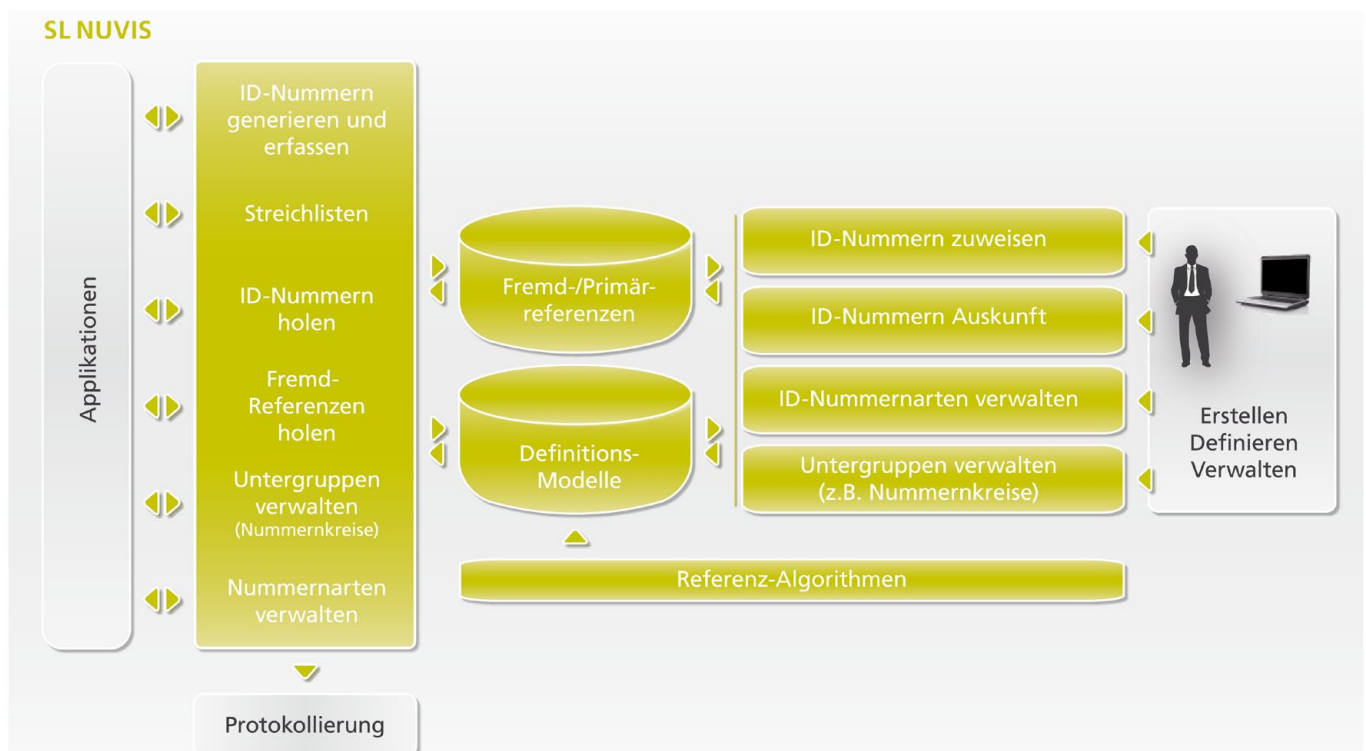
SL NUVIS

Applikationen

ID-Nummern generieren und erfassen

Streichlisten

ID-Nummern holen

Fremd-Referenzen holen

Untergruppen verwalten (Nummernkreise)

Nummernarten verwalten

Protokollierung

Fremd-/Primärreferenzen

Definitions-Modelle

ID-Nummern zuweisen

ID-Nummern Auskunft

ID-Nummernarten verwalten

Untergruppen verwalten (z.B. Nummernkreise)

Referenz-Algorithmen

Erstellen
Definieren
Verwalten